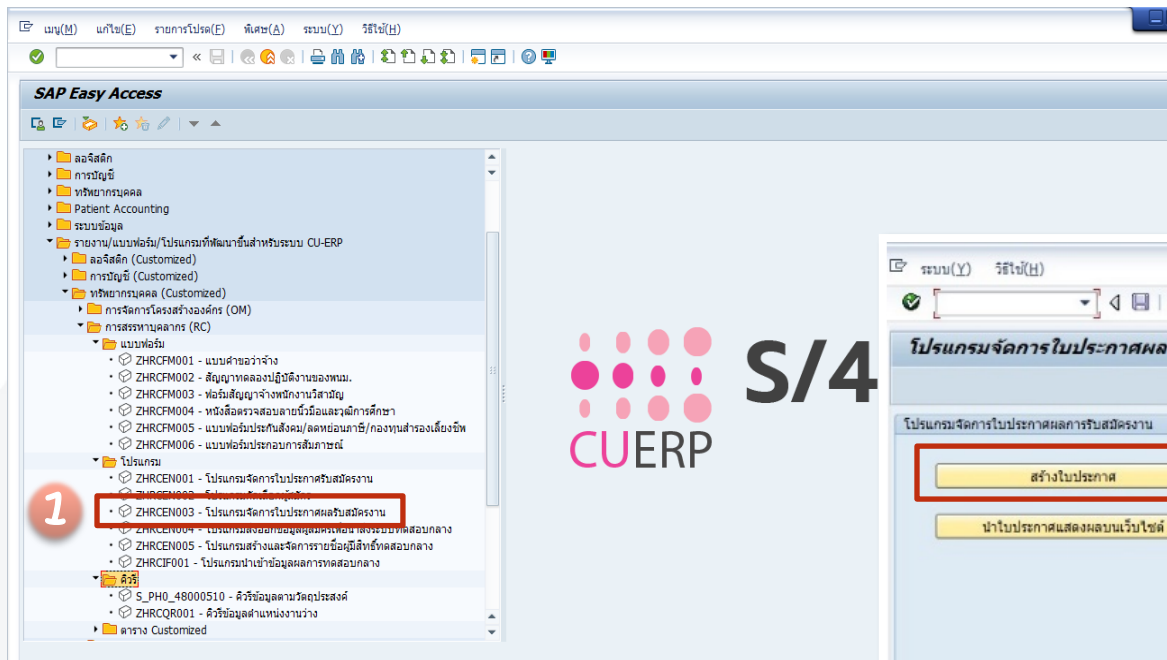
เมนู(M) แก้ไข(E) รายการโปรด(F) พิเศษ(A) ระบบ(Y) วิธีใช้(H)

SAP Easy Access

ลอจิสติก
การบัญชี
ทรัพยากรบุคคล
Patient Accounting
ระบบข้อมูล
รายงาน/แบบฟอร์ม/โปรแกรมที่พัฒนาขึ้นสำหรับระบบ CU-ERP
ลอจิสติก (Customized)
การบัญชี (Customized)
ทรัพยากรบุคคล (Customized)
การจัดการโครงสร้างองค์กร (OM)
การสรรหาบุคลากร (RC)
แบบฟอร์ม
ZHRCFM001 - แบบคำขอว่าจ้าง
ZHRCFM002 - สัญญาทดลองปฏิบัติงานของพนม.
ZHRCFM003 - ฟอร์มสัญญาจ้างพนักงานวิสามัญ
ZHRCFM004 - หนังสือตรวจสอบลายมือและวุฒิการศึกษา
ZHRCFM005 - แบบฟอร์มประกันสังคม/ลดหย่อนภาษี/กองทุนสำรองเลี้ยงชีพ
ZHRCFM006 - แบบฟอร์มประกอบการสัมภาษณ์
โปรแกรม
ZHRCEN001 - โปรแกรมจัดการใบประกาศรับสมัครงาน
ZHRCEN002 - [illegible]
ZHRCEN003 - โปรแกรมจัดการใบประกาศผลรับสมัครงาน
ZHRCEN004 - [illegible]
ZHRCEN005 - โปรแกรมสร้างและจัดการรายชื่อผู้มีสิทธิ์ทดสอบกลาง
ZHRCIF001 - โปรแกรมนำเข้าข้อมูลผลการทดสอบกลาง
คิวรี
S_PH0_48000510 - คิวรีข้อมูลตามวัตถุประสงค์
ZHRCQR001 - คิวรีข้อมูลตำแหน่งงานว่าง
ตาราง Customized

1

S/4
CUERP

ระบบ(Y) วิธีใช้(H)

โปรแกรมจัดการใบประกาศผล
โปรแกรมจัดการใบประกาศผลการรับสมัครงาน
สร้างใบประกาศ
นำใบประกาศแสดงผลบนเว็บไซต์